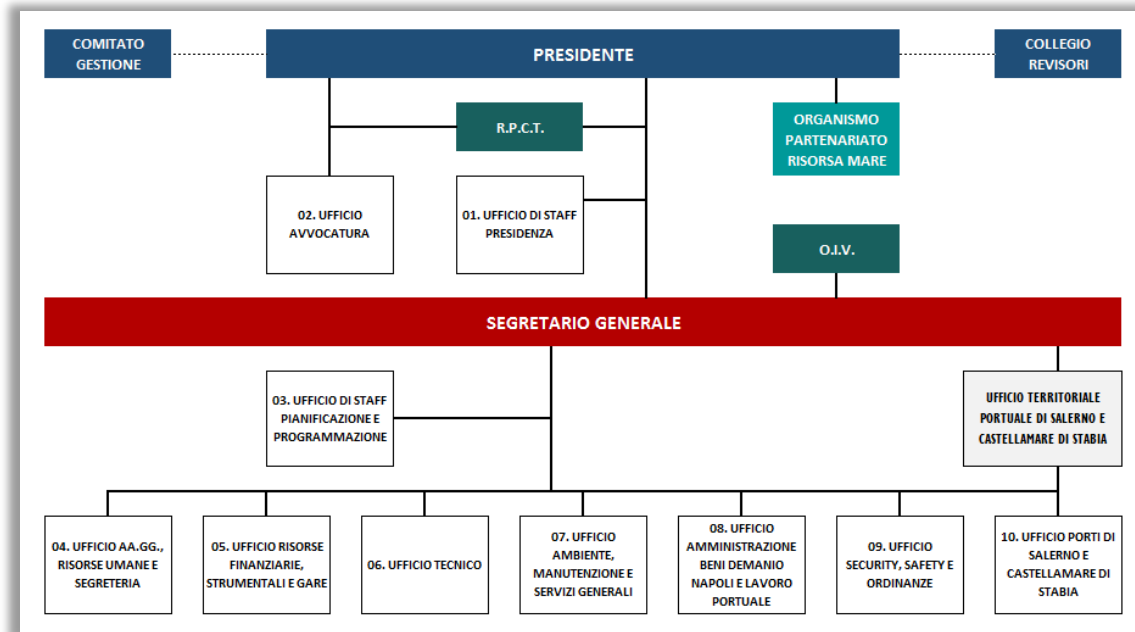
COMITATO GESTIONE

PRESIDENTE

COLLEGIO REVISORI

R.P.C.T.

ORGANISMO PARTENARIATO RISORSA MARE

02. UFFICIO AVVOCATURA

01. UFFICIO DI STAFF PRESIDENZA

O.I.V.

SEGRETARIO GENERALE

03. UFFICIO DI STAFF PIANIFICAZIONE E PROGRAMMAZIONE

UFFICIO TERRITORIALE PORTUALE DI SALERNO E CASTELLAMARE DI STABIA

04. UFFICIO AA.GG., RISORSE UMANE E SEGRETERIA

05. UFFICIO RISORSE FINANZIARIE, STRUMENTALI E GARE

06. UFFICIO TECNICO

07. UFFICIO AMBIENTE, MANUTENZIONE E SERVIZI GENERALI

08. UFFICIO AMMINISTRAZIONE BENI DEMANIO NAPOLI E LAVORO PORTUALE

09. UFFICIO SECURITY, SAFETY E ORDINANZE

10. UFFICIO PORTI DI SALERNO E CASTELLAMARE DI STABIA